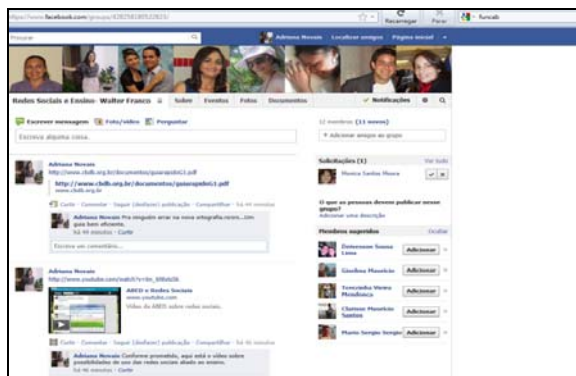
https://www.facebook.com/groups/438258180522825/

Recarregar Parar Funcab

Procurar

Adriana Novais Localizar amigos Página inicial

Redes Sociais e Ensino- Walter Franco Sobre Eventos Fotos Documentos Notificações

Escrever mensagem Foto/vídeo Perguntar

Escreva alguma coisa...

12 membros (11 novos)

+ Adicionar amigos ao grupo

Adriana Novais
http://www.cbdb.org.br/documentos/guiarapido11.pdf

http://www.cbdb.org.br/documentos/guiarapido11.pdf
www.cbdb.org.br

Curtir · Comentar · Seguir (deixar) publicação · Compartilhar · Há 44 minutos

Adriana Novais Pra ninguém errar na nova ortografia.rsrsrs...Um guia bem eficiente.
Há 44 minutos · Curtir

Escreva um comentário...

Solicitações (1) Ver tudo

Monica Santos Moura

O que as pessoas devem publicar nesse grupo?
Adicionar uma descrição

Membros sugeridos Ocultar

Demerson Sousa Lima Adicionar

Gisélma Maurício Adicionar

Terezinha Vieira Mendonça Adicionar

Clarisse Maurício Santos Adicionar

Mario Sergio Sergio Adicionar

Adriana Novais
http://www.youtube.com/watch?v=bn_8Mdz5lk

ABED e Redes Sociais
www.youtube.com
Vídeo da ABED sobre redes sociais.

Curtir · Comentar · Seguir (deixar) publicação · Compartilhar · Há 46 minutos

Adriana Novais Conforme prometido, aqui está o vídeo sobre possibilidades de uso das redes sociais aliado ao ensino.
Há 46 minutos · Curtir